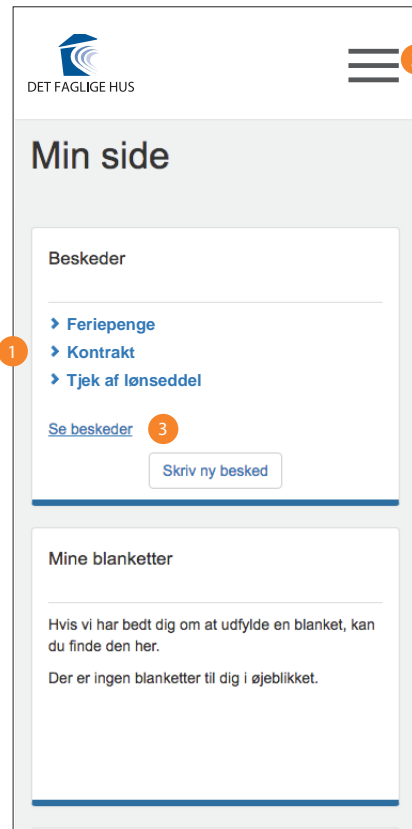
DET FAGLIGE HUS

Min side

Beskeder

1

Feriepenge

Kontrakt

Tjek af lønseddel

Se beskeder

3

Skriv ny besked

Mine blanketter

Hvis vi har bedt dig om at udfylde en blanket, kan du finde den her.

Der er ingen blanketter til dig i øjeblikket.